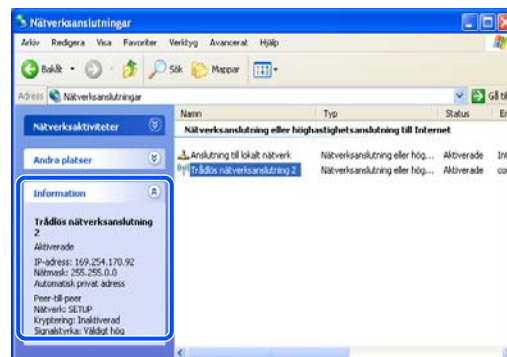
Nätverksanslutningar

Arkiv Redigera Visa Favoriter Verktyg Avancerat Hjälp

Bakåt Sök Mappar

Adress Nätverksanslutningar

Gå till

Nätverksaktiviteter

Andra platser

Information

Trådlös nätverksanslutning 2

Aktiverade

IP-adress: 169.254.170.92
Nätmask: 255.255.0.0
Automatisk privat adress

Peer-till-peer
Nätverk: SETUP
Kryptering: Inaktiverad
Signalstyrka: Väldigt hög

| Namn | Typ | Status | E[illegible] |
|---|---|---|---|
| Nätverksanslutning eller höghastighetsanslutning till Internet | | | |
| Anslutning till lokalt nätverk | Nätverksanslutning eller hög... | Aktiverade | Int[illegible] |
| Trådlös nätverksanslutning 2 | Nätverksanslutning eller hög... | Aktiverade | co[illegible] |